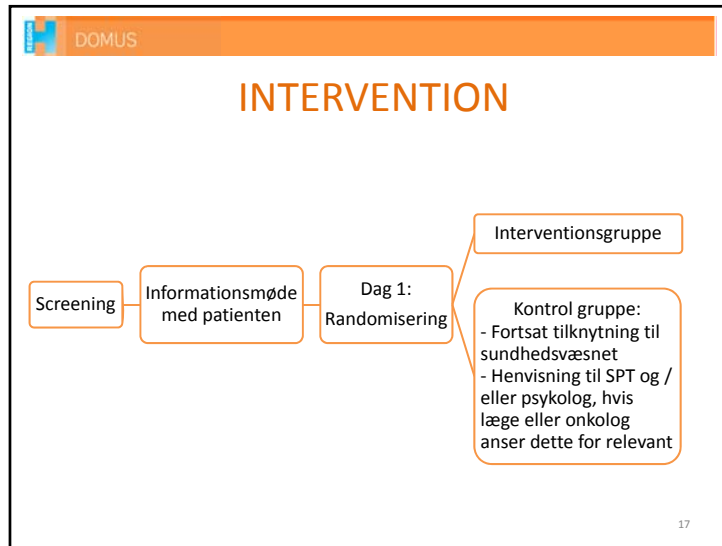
DOMUS

INTERVENTION

Screening

Informationsmøde med patienten

Dag 1: Randomisering

Interventionsgruppe

Kontrol gruppe:
- Fortsat tilknytning til sundhedsvæsnet
- Henvisning til SPT og / eller psykolog, hvis læge eller onkolog anser dette for relevant

17